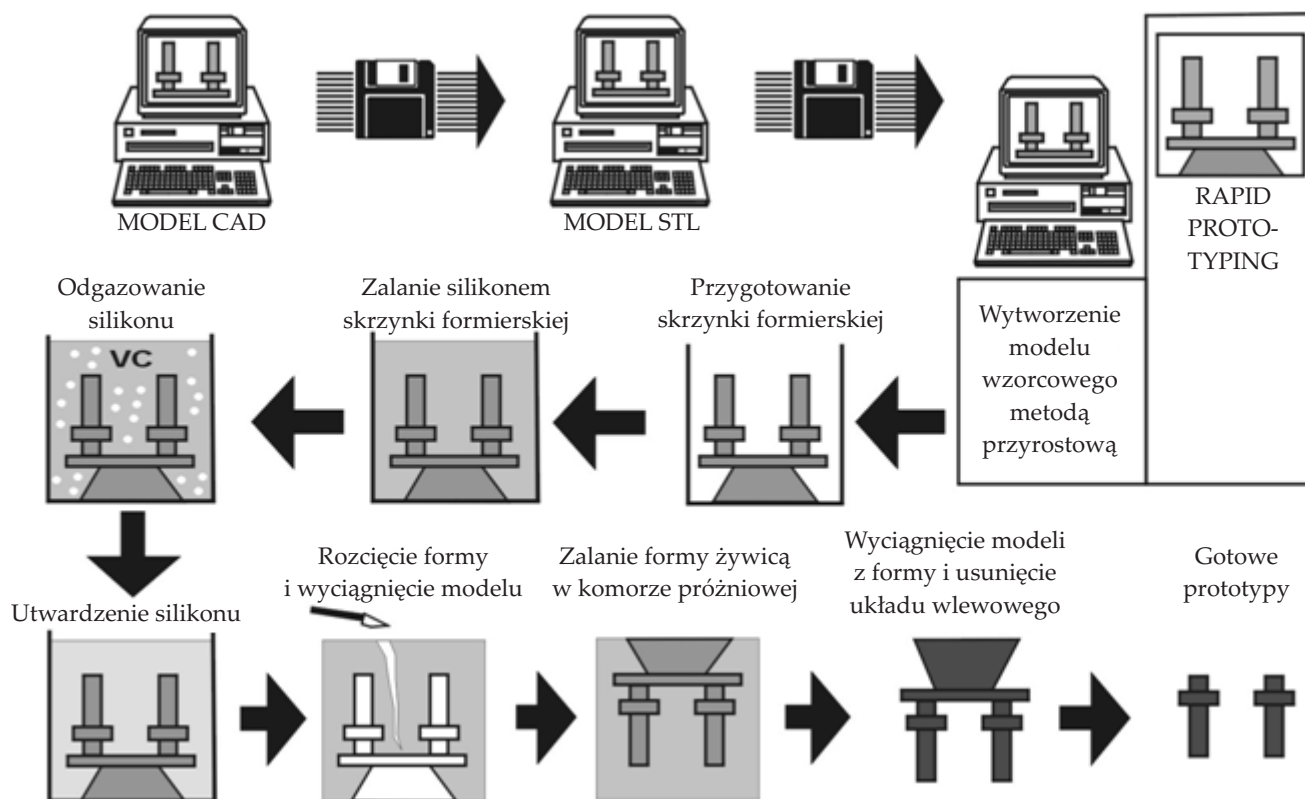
MODEL CAD

MODEL STL

RAPID PROTOTYPING

Wytworzenie modelu wzorcowego metodą przyrostową

Przygotowanie skrzynki formierskiej

Zalanie silikonem skrzynki formierskiej

Odgazowanie silikonu

VC

Utwardzenie silikonu

Rozcięcie formy i wyciągnięcie modelu

Zalanie formy żywicą w komorze próżniowej

Wyciągnięcie modeli z formy i usunięcie układu wlewowego

Gotowe prototypy